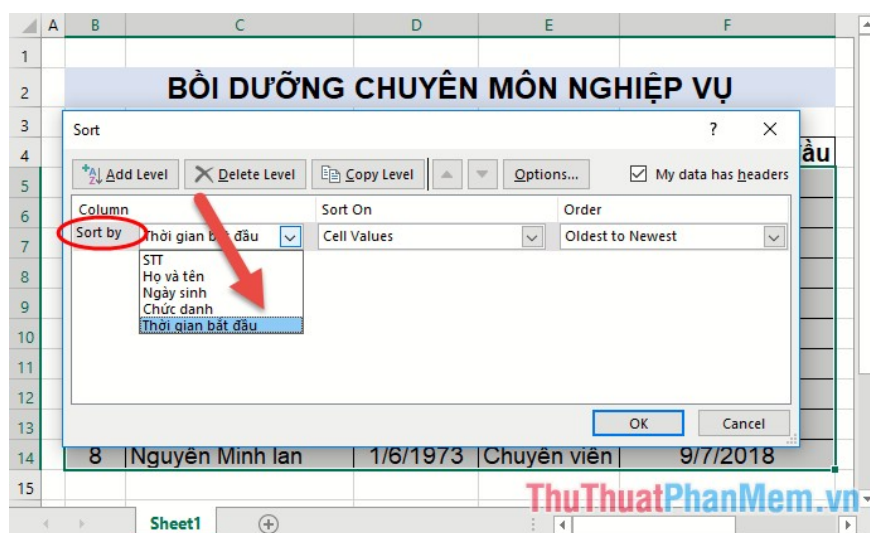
A B C D E F

1

2 BỒI DƯỠNG CHUYÊN MÔN NGHIỆP VỤ

3

4 ầu

5

6

7

8

9

10

11

12

13

14 8 Nguyên Minh lan 1/6/1973 Chuyên viên 9/7/2018

15

Sort

? ×

Add Level | Delete Level | Copy Level | Options... | My data has headers

| Column | Sort On | Order |
|---|---|---|
| Sort by Thời gian bắt đầu | Cell Values | Oldest to Newest |

STT
Họ và tên
Ngày sinh
Chức danh
Thời gian bắt đầu

OK Cancel

Sheet1

ThuThuatPhanMem.vn